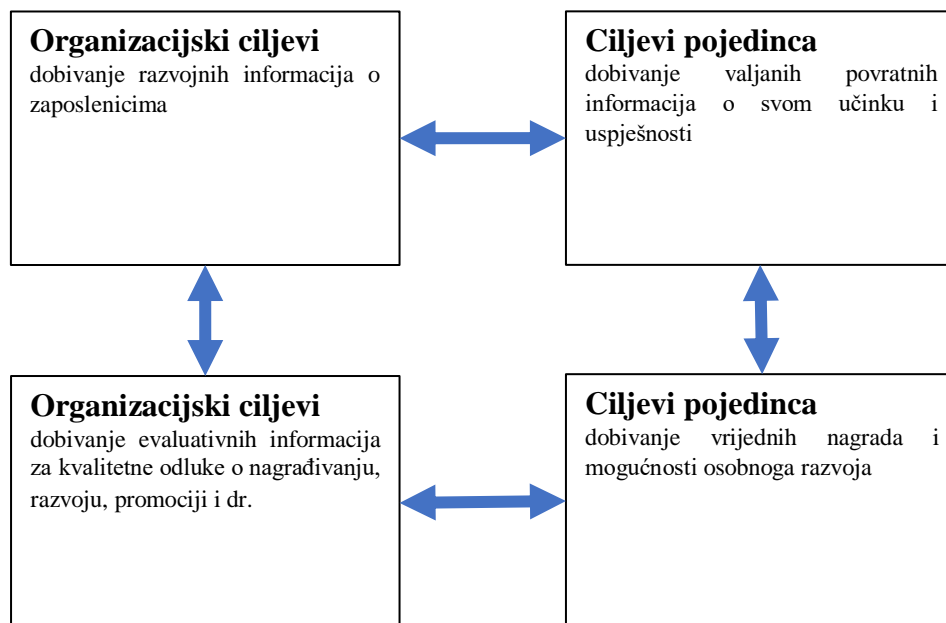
**Organizacijski ciljevi**
dobivanje razvojnih informacija o zaposlenicima

**Ciljevi pojedinca**
dobivanje valjanih povratnih informacija o svom učinku i uspješnosti

**Organizacijski ciljevi**
dobivanje evaluativnih informacija za kvalitetne odluke o nagrađivanju, razvoju, promociji i dr.

**Ciljevi pojedinca**
dobivanje vrijednih nagrada i mogućnosti osobnoga razvoja